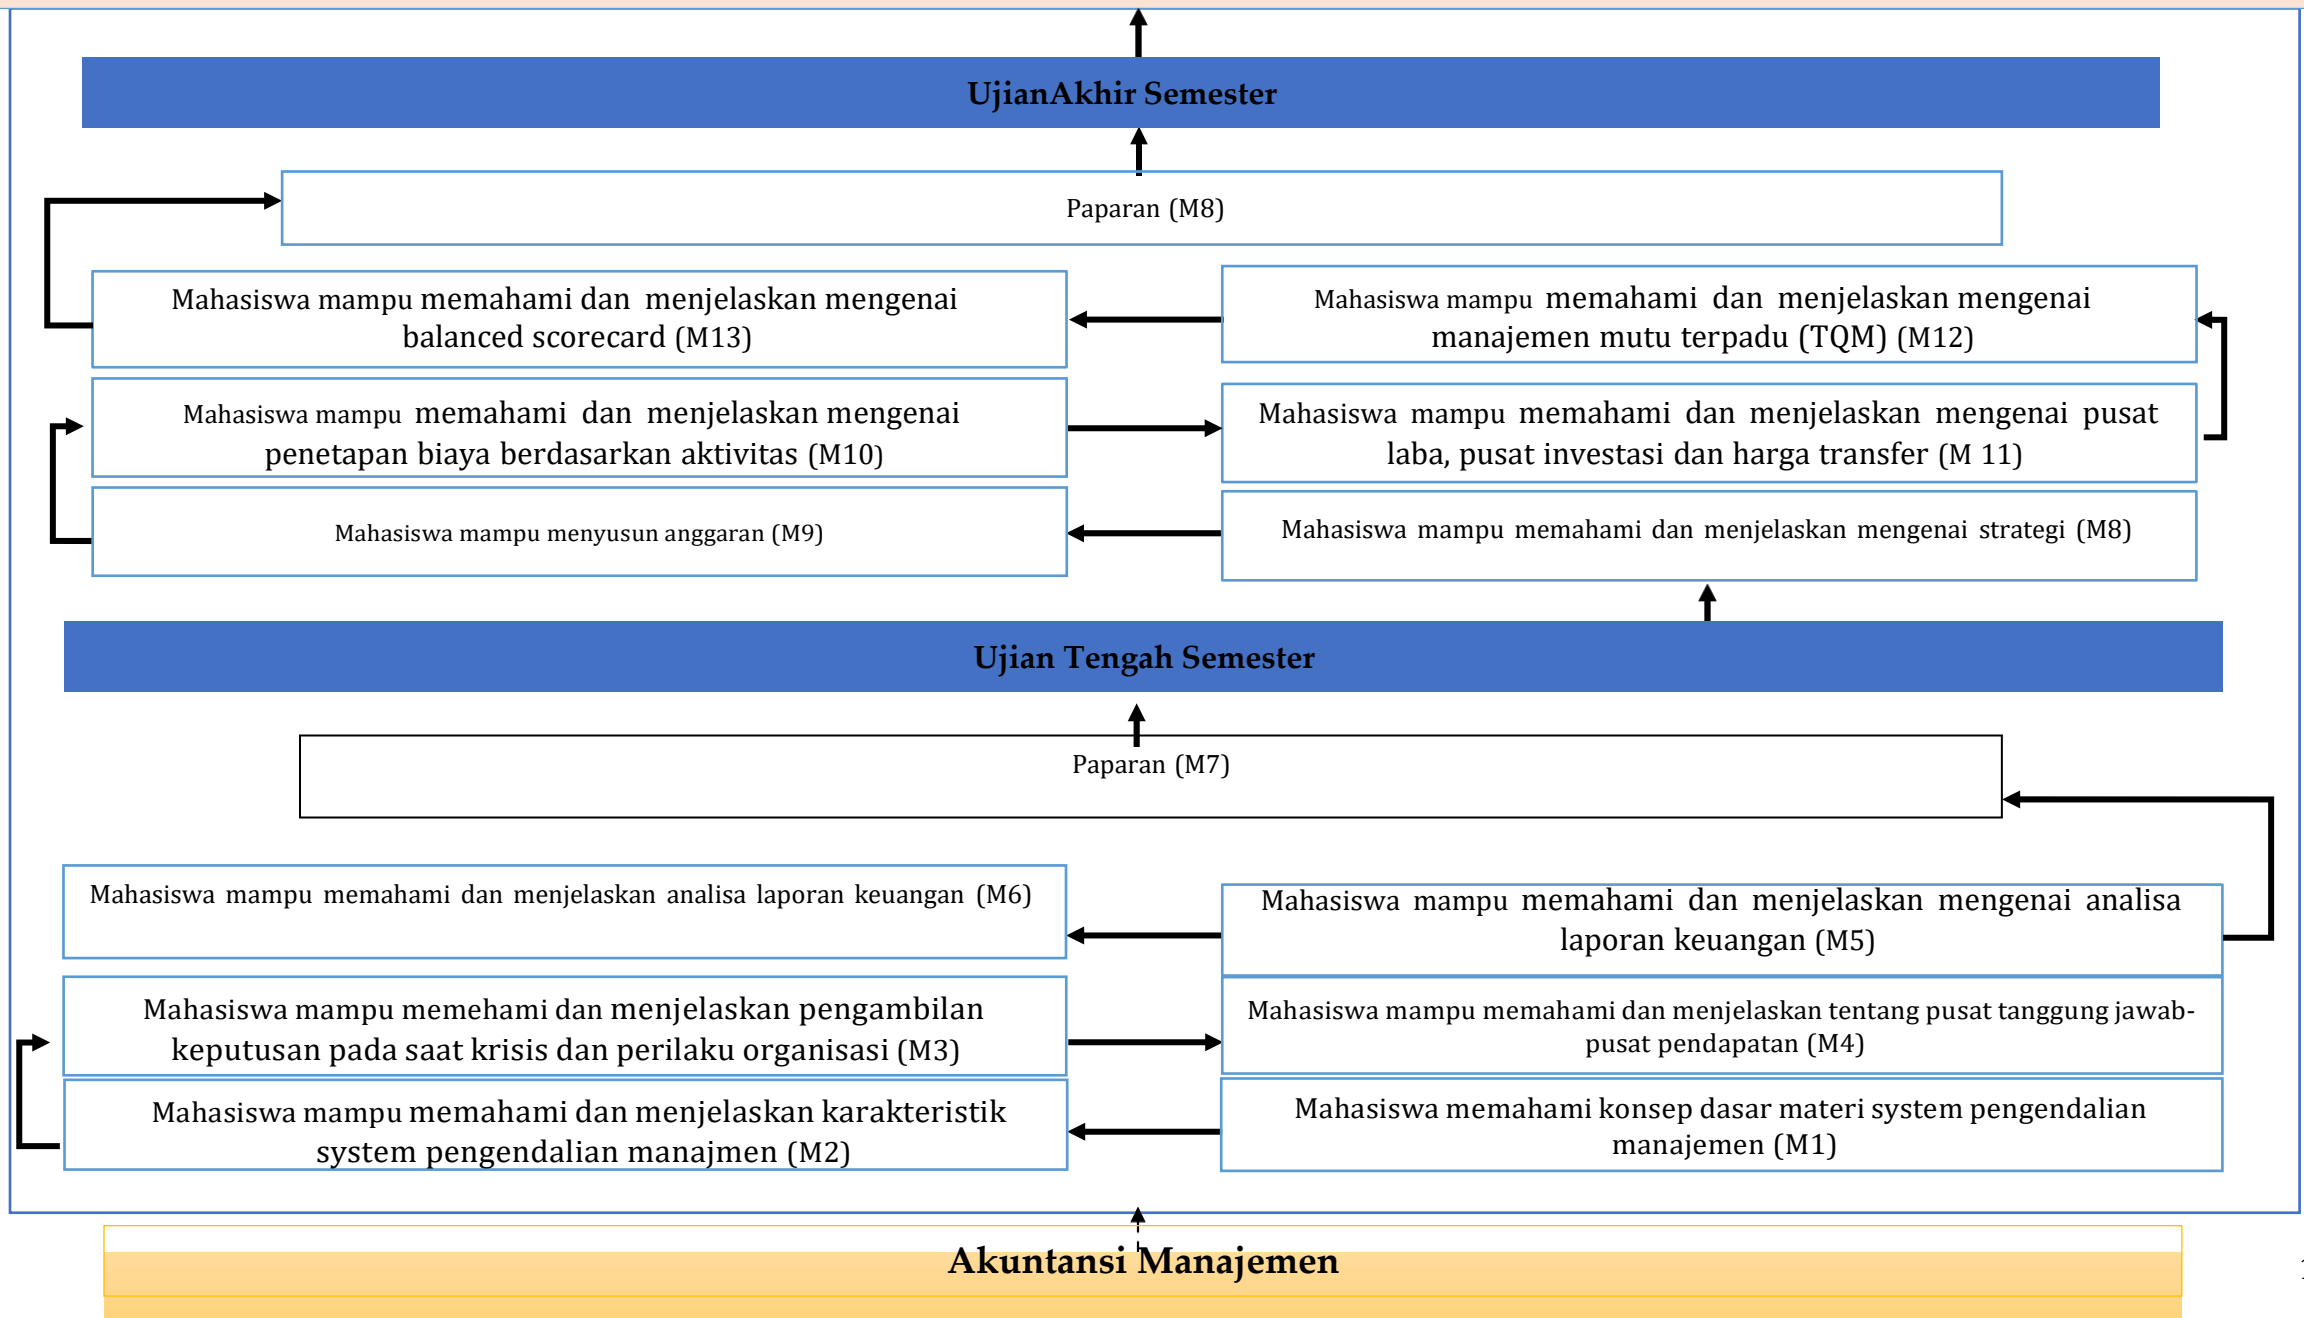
UjianAkhir Semester

Paparan (M8)

Mahasiswa mampu memahami dan menjelaskan mengenai balanced scorecard (M13)

Mahasiswa mampu memahami dan menjelaskan mengenai manajemen mutu terpadu (TQM) (M12)

Mahasiswa mampu memahami dan menjelaskan mengenai penetapan biaya berdasarkan aktivitas (M10)

Mahasiswa mampu memahami dan menjelaskan mengenai pusat laba, pusat investasi dan harga transfer (M 11)

Mahasiswa mampu menyusun anggaran (M9)

Mahasiswa mampu memahami dan menjelaskan mengenai strategi (M8)

Ujian Tengah Semester

Paparan (M7)

Mahasiswa mampu memahami dan menjelaskan analisa laporan keuangan (M6)

Mahasiswa mampu memahami dan menjelaskan mengenai analisa laporan keuangan (M5)

Mahasiswa mampu memehami dan menjelaskan pengambilan keputusan pada saat krisis dan perilaku organisasi (M3)

Mahasiswa mampu memahami dan menjelaskan tentang pusat tanggung jawab-pusat pendapatan (M4)

Mahasiswa mampu memahami dan menjelaskan karakteristik system pengendalian manajmen (M2)

Mahasiswa memahami konsep dasar materi system pengendalian manajemen (M1)

Akuntansi Manajemen